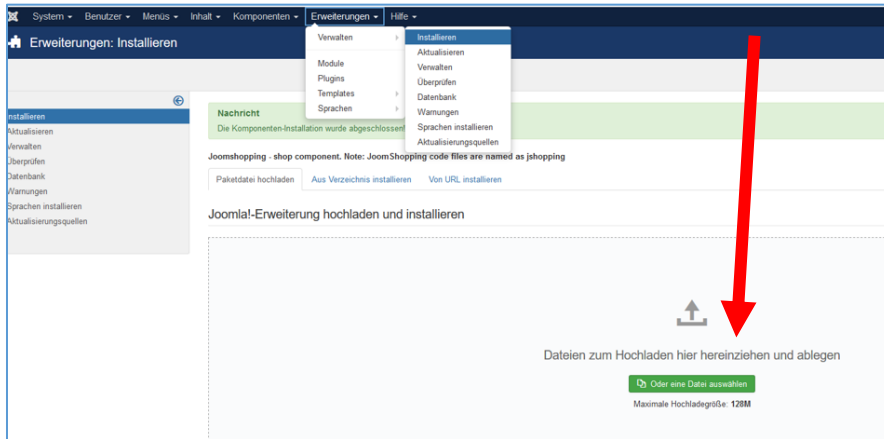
System ▾ Benutzer ▾ Menüs ▾ Inhalt ▾ Komponenten ▾ Erweiterungen ▾ Hilfe ▾

Erweiterungen: Installieren

Verwalten
Module
Plugins
Templates
Sprachen

Installieren
Aktualisieren
Verwalten
Überprüfen
Datenbank
Warnungen
Sprachen installieren
Aktualisierungsquellen

Installieren
Aktualisieren
Verwalten
Überprüfen
Datenbank
Warnungen
Sprachen installieren
Aktualisierungsquellen

Nachricht
Die Komponenten-Installation wurde abgeschlossen

Joomshopping - shop component. Note: JoomShopping code files are named as jshopping

Paketdatei hochladen | Aus Verzeichnis installieren | Von URL installieren

Joomla!-Erweiterung hochladen und installieren

Dateien zum Hochladen hier hereinziehen und ablegen

Oder eine Datei auswählen

Maximale Hochladegröße: 128M